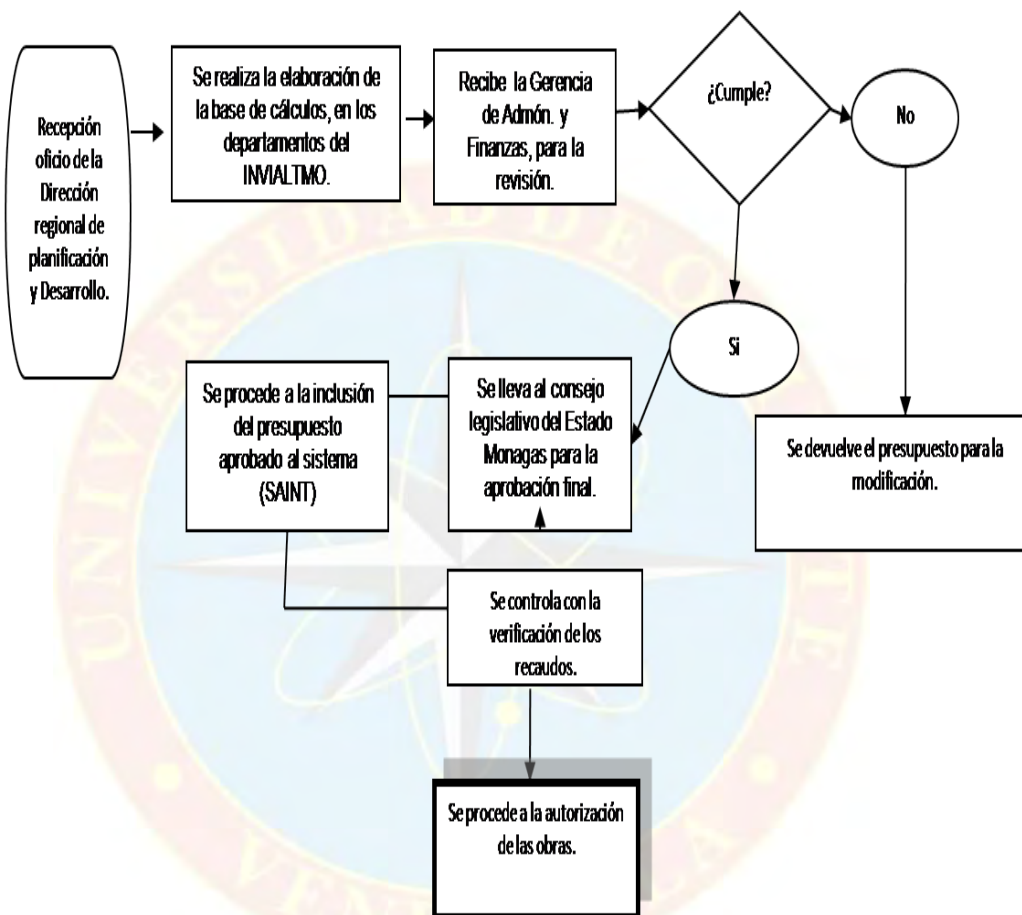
Recepción oficio de la Dirección regional de planificación y Desarrollo.

Se realiza la elaboración de la base de cálculos, en los departamentos del INVIALTMO.

Recibe la Gerencia de Admón. y Finanzas, para la revisión.

¿Cumple?

No

Si

Se devuelve el presupuesto para la modificación.

Se lleva al consejo legislativo del Estado Monagas para la aprobación final.

Se procede a la inclusión del presupuesto aprobado al sistema (SAINT)

Se controla con la verificación de los recaudos.

Se procede a la autorización de las obras.